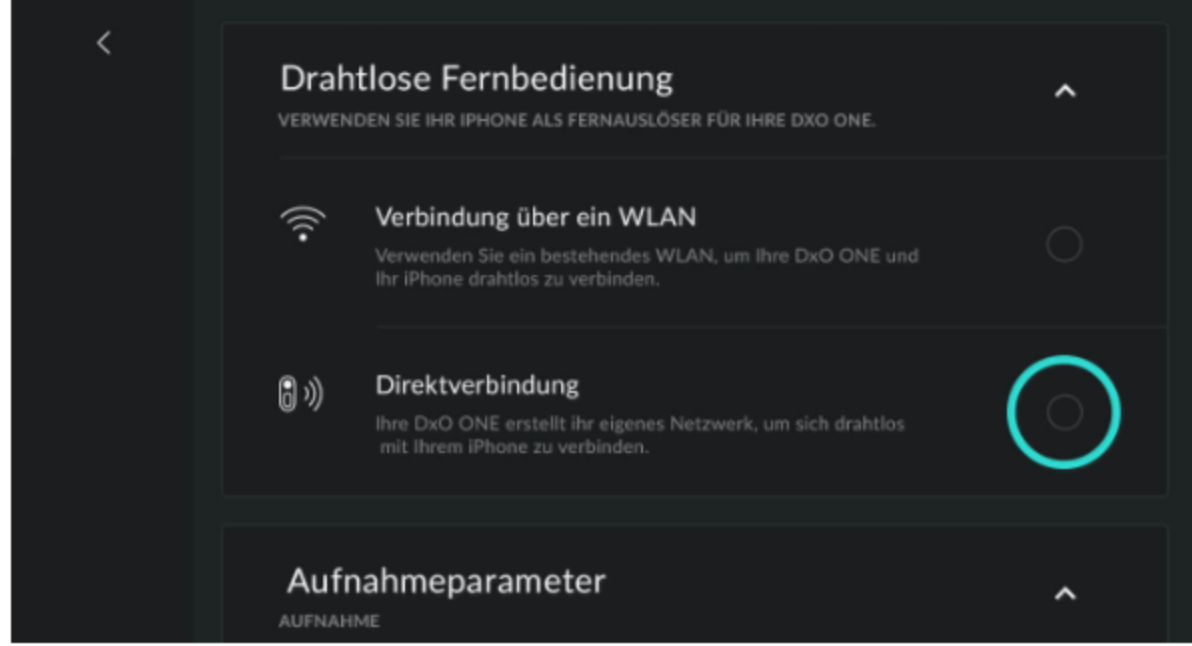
Drahtlose Fernbedienung
VERWENDEN SIE IHR IPHONE ALS FERNAUSLÖSER FÜR IHRE DXO ONE.

Verbindung über ein WLAN
Verwenden Sie ein bestehendes WLAN, um Ihre DxO ONE und Ihr iPhone drahtlos zu verbinden.

Direktverbindung
Ihre DxO ONE erstellt ihr eigenes Netzwerk, um sich drahtlos mit Ihrem iPhone zu verbinden.

Aufnahmeparameter
AUFNAHME